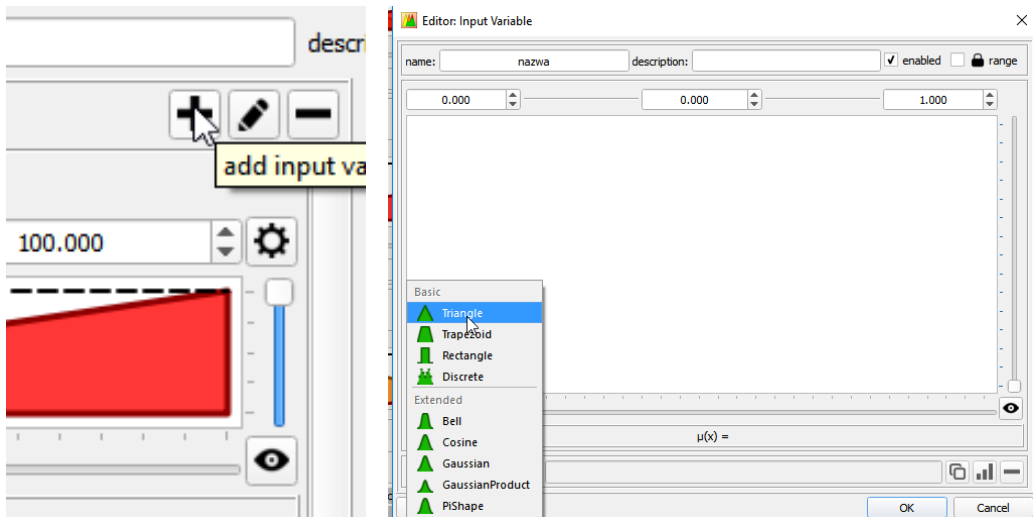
descri

add input va

100.000

Editor: Input Variable

name: nazwa description: enabled range

0.000 0.000 1.000

Basic
Triangle
Trapezoid
Rectangle
Discrete
Extended
Bell
Cosine
Gaussian
GaussianProduct
PiShape

μ(x) =

OK Cancel